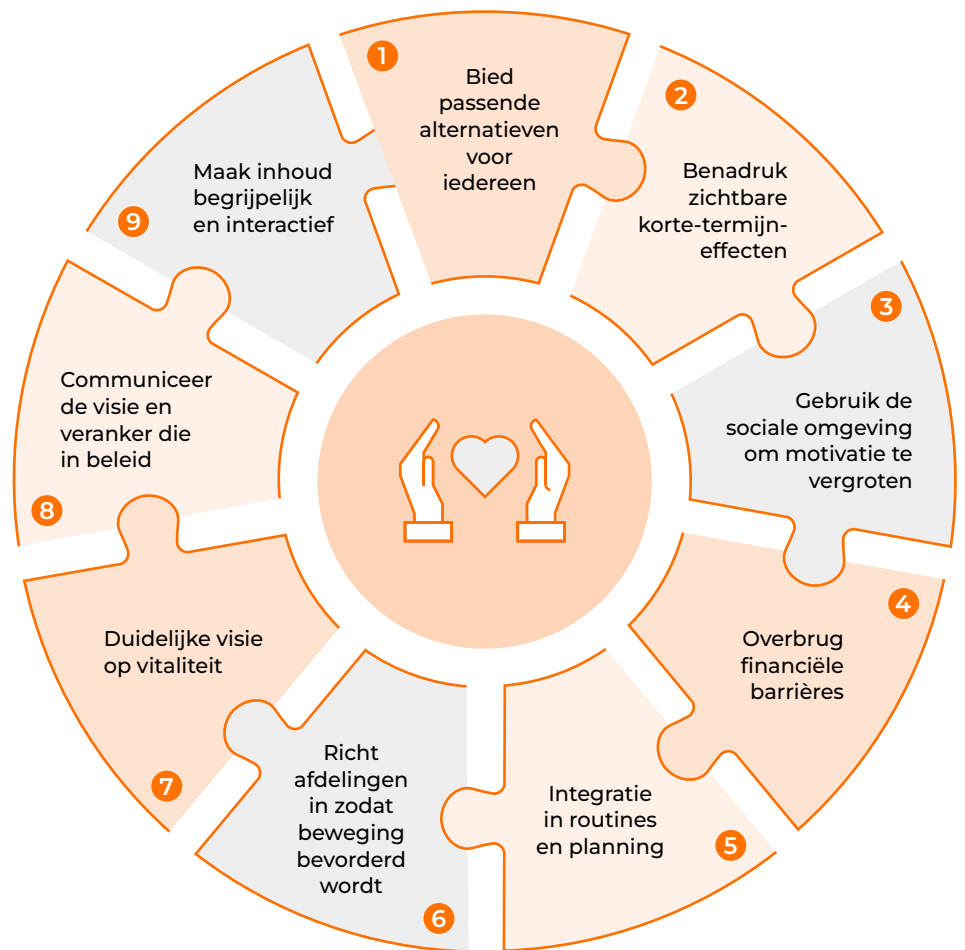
1
Bied passende alternatieven voor iedereen

2
Benadruk zichtbare korte-termijn-effecten

3
Gebruik de sociale omgeving om motivatie te vergroten

4
Overbrug financiële barrières

5
Integratie in routines en planning

6
Richt afdelingen in zodat beweging bevorderd wordt

7
Duidelijke visie op vitaliteit

8
Communiceer de visie en veranker die in beleid

9
Maak inhoud begrijpelijk en interactief